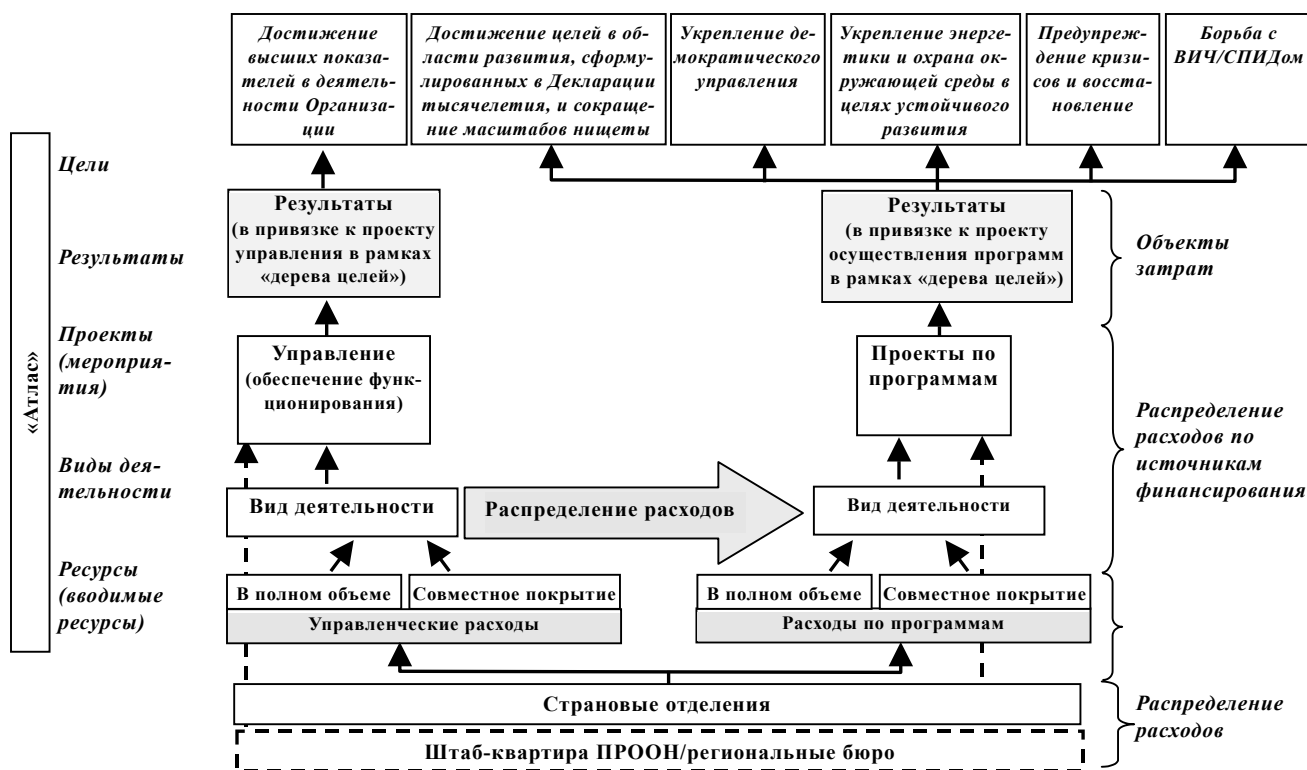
Достижение высших показателей в деятельности Организации

Достижение целей в области развития, сформулированных в Декларации тысячелетия, и сокращение масштабов нищеты

Укрепление демократического управления

Укрепление энергетики и охрана окружающей среды в целях устойчивого развития

Предупреждение кризисов и восстановление

Борьба с ВИЧ/СПИДом

«Атлас»

Цели

Результаты

Проекты (мероприятия)

Виды деятельности

Ресурсы (вводимые ресурсы)

Результаты (в привязке к проекту управления в рамках «дерева целей»)

Результаты (в привязке к проекту осуществления программ в рамках «дерева целей»)

Объекты затрат

Управление (обеспечение функционирования)

Проекты по программам

Распределение расходов по источникам финансирования

Вид деятельности

Распределение расходов

Вид деятельности

В полном объеме

Совместное покрытие

Управленческие расходы

В полном объеме

Совместное покрытие

Расходы по программам

Страновые отделения

Распределение расходов

Штаб-квартира ПРООН/региональные бюро